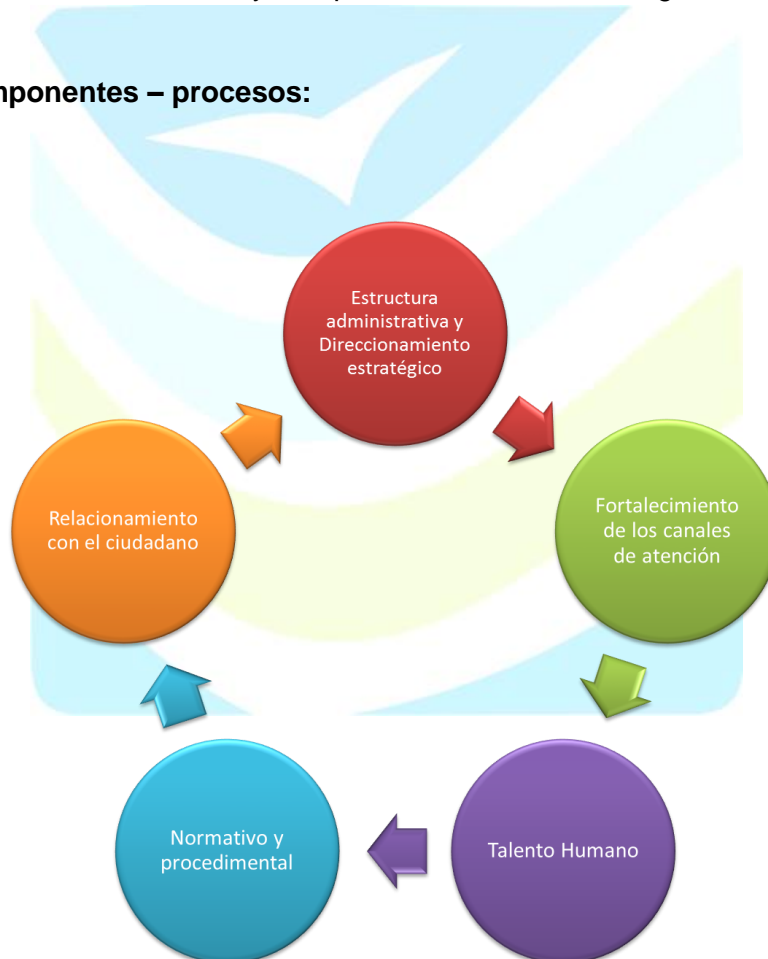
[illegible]

mponentes – procesos:

Estructura administrativa y Direccionamiento estratégico

Fortalecimiento de los canales de atención

Talento Humano

Normativo y procedimental

Relacionamiento con el ciudadano